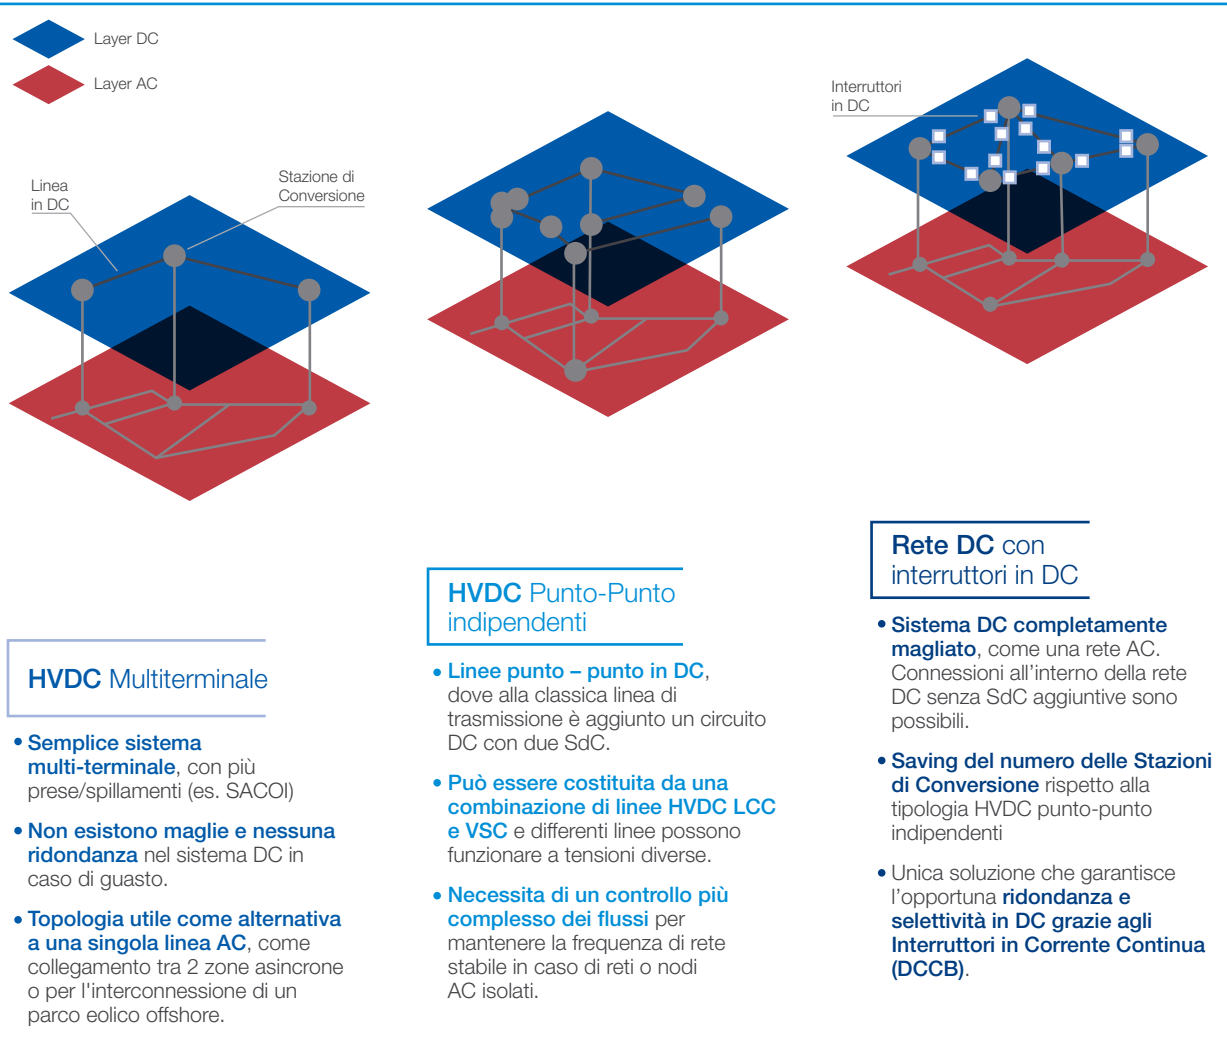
Layer DC

Layer AC

Linea in DC

Stazione di Conversione

Interruttori in DC

HVDC Multiterminale

• Semplice sistema multi-terminale, con più prese/spillamenti (es. SACOI)

• Non esistono maglie e nessuna ridondanza nel sistema DC in caso di guasto.

• Topologia utile come alternativa a una singola linea AC, come collegamento tra 2 zone asincrone o per l'interconnessione di un parco eolico offshore.

HVDC Punto-Punto indipendenti

• Linee punto – punto in DC, dove alla classica linea di trasmissione è aggiunto un circuito DC con due SdC.

• Può essere costituita da una combinazione di linee HVDC LCC e VSC e differenti linee possono funzionare a tensioni diverse.

• Necessita di un controllo più complesso dei flussi per mantenere la frequenza di rete stabile in caso di reti o nodi AC isolati.

Rete DC con interruttori in DC

• Sistema DC completamente magliato, come una rete AC. Connessioni all'interno della rete DC senza SdC aggiuntive sono possibili.

• Saving del numero delle Stazioni di Conversione rispetto alla tipologia HVDC punto-punto indipendenti

• Unica soluzione che garantisce l'opportuna ridondanza e selettività in DC grazie agli Interruttori in Corrente Continua (DCCB).